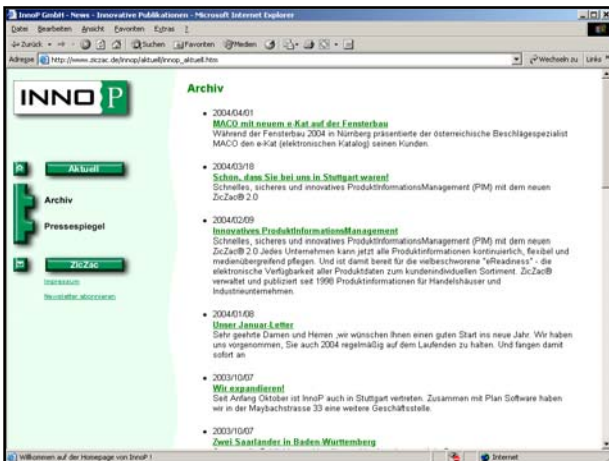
InnoP GmbH - News - Innovative Publikationen - Microsoft Internet Explorer

Datei Bearbeiten Ansicht Favoriten Extras ?

Zurück Suchen Favoriten Medien

Adresse http://www.ziczac.de/innop/aktuell/innop_aktuell.htm Wechseln zu Links

INNO P

Aktuell

Archiv

Pressespiegel

ZicZac

Impressum

Newsletter abonnieren

Archiv

• 2004/04/01
MACO mit neuem e-Kat auf der Fensterbau
Während der Fensterbau 2004 in Nürnberg präsentierte der österreichische Beschlägespezialist MACO den e-Kat (elektronischen Katalog) seinen Kunden.

• 2004/03/18
Schön, dass Sie bei uns in Stuttgart waren!
Schnelles, sicheres und innovatives ProduktInformationsManagement (PIM) mit dem neuen ZicZac® 2.0

• 2004/02/09
Innovatives ProduktInformationsManagement
Schnelles, sicheres und innovatives ProduktInformationsManagement (PIM) mit dem neuen ZicZac® 2.0 Jedes Unternehmen kann jetzt alle Produktinformationen kontinuierlich, flexibel und medienübergreifend pflegen. Und ist damit bereit für die vielbeschworene "eReadiness" - die elektronische Verfügbarkeit aller Produktdaten zum kundenindividuellen Sortiment. ZicZac® verwaltet und publiziert seit 1998 Produktinformationen für Handelshäuser und Industrieunternehmen.

• 2004/01/08
Unser Januar Letter
Sehr geehrte Damen und Herren ,wir wünschen Ihnen einen guten Start ins neue Jahr. Wir haben uns vorgenommen, Sie auch 2004 regelmäßig auf dem Laufenden zu halten. Und fangen damit sofort an

• 2003/10/07
Wir expandieren!
Seit Anfang Oktober ist InnoP auch in Stuttgart vertreten. Zusammen mit Plan Software haben wir in der Maybachstrasse 33 eine weitere Geschäftsstelle.

• 2003/10/07
Zwei Saarländer in Baden Württemberg

Willkommen auf der Homepage von InnoP !

Internet